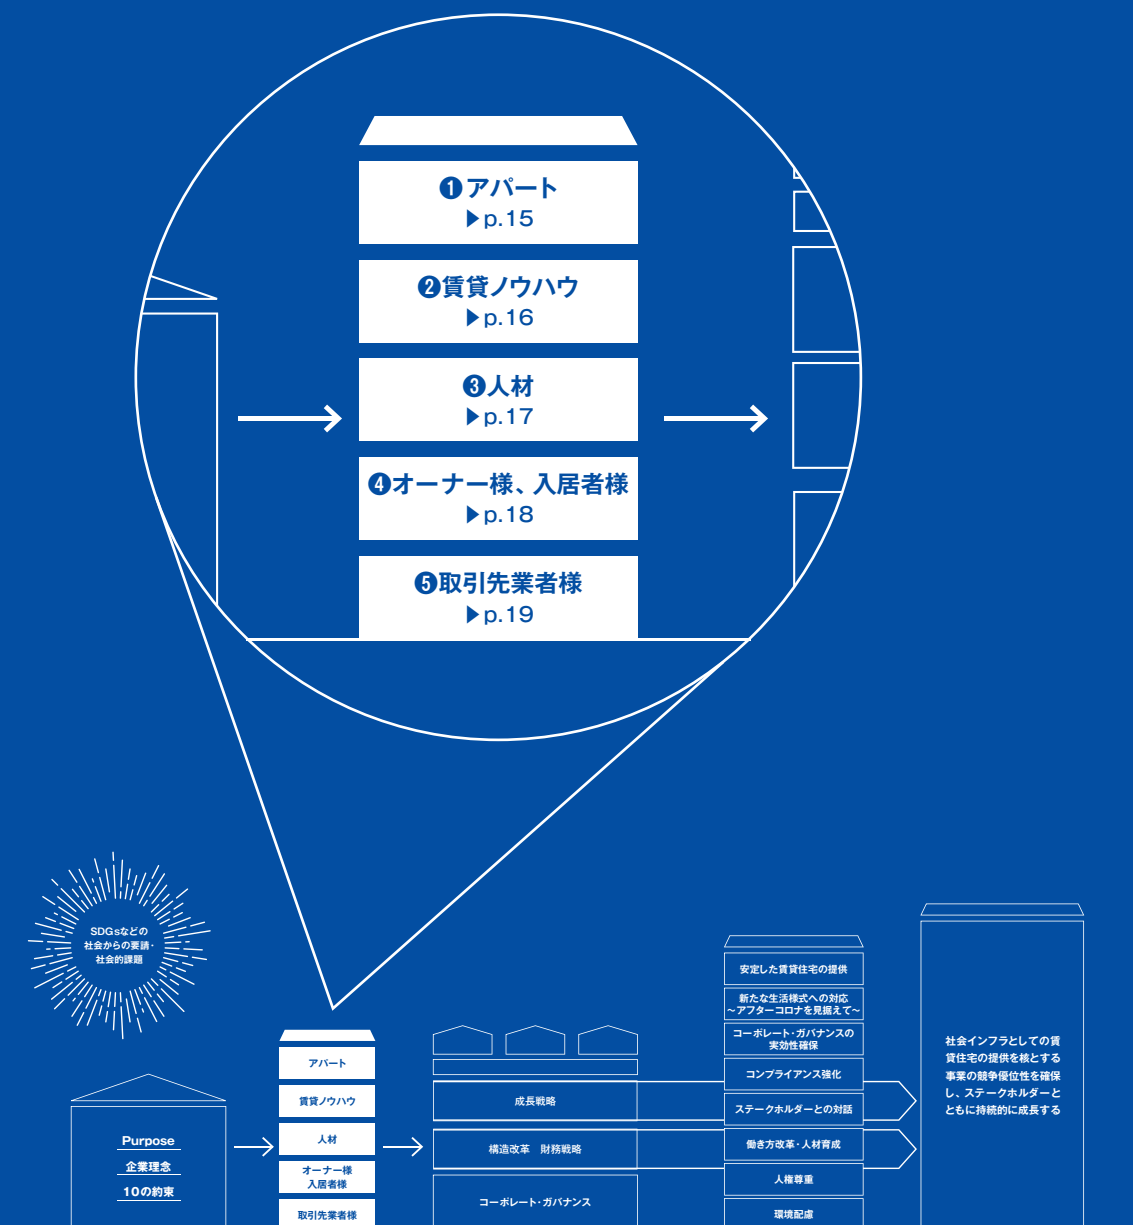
❶アパート
▶p.15

❷賃貸ノウハウ
▶p.16

❸人材
▶p.17

❹オーナー様、入居者様
▶p.18

❺取引先業者様
▶p.19

SDGsなどの
社会からの要請・
社会的課題

Purpose
企業理念
10の約束

アパート
賃貸ノウハウ
人材
オーナー様
入居者様
取引先業者様

成長戦略
構造改革　財務戦略
コーポレート・ガバナンス

安定した賃貸住宅の提供
新たな生活様式への対応
～アフターコロナを見据えて～
コーポレート・ガバナンスの実効性確保
コンプライアンス強化
ステークホルダーとの対話
働き方改革・人材育成
人権尊重
環境配慮

社会インフラとしての賃貸住宅の提供を核とする事業の競争優位性を確保し、ステークホルダーとともに持続的に成長する